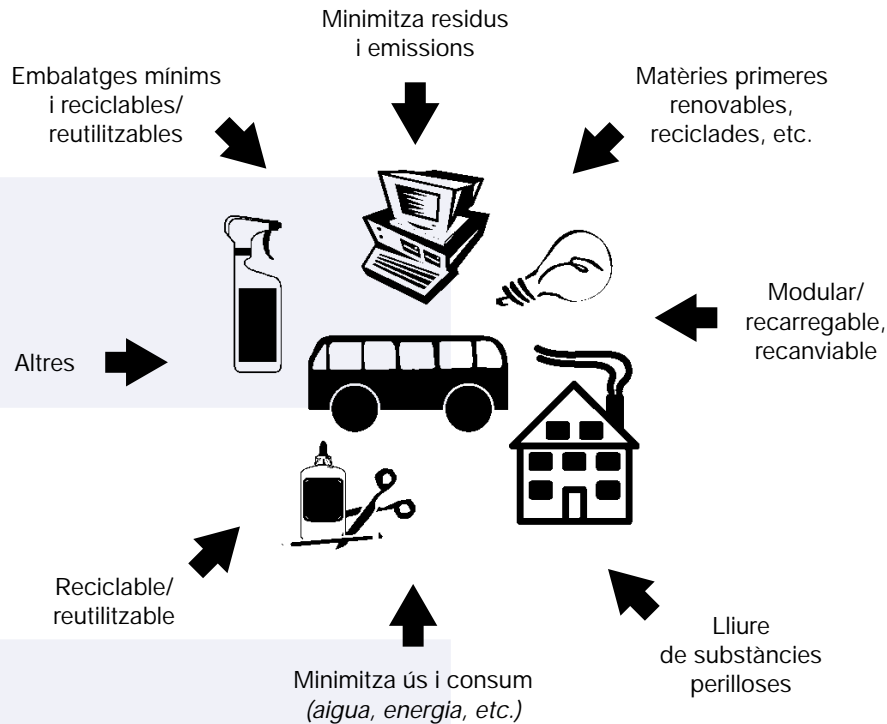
Minimitza residus i emissions

Embalatges mínims i reciclables/ reutilitzables

Matèries primeres renovables, reciclades, etc.

Modular/ recarregable, recanviable

Altres

Reciclable/ reutilitzable

Minimitza ús i consum *(aigua, energia, etc.)*

Lliure de substàncies perilloses